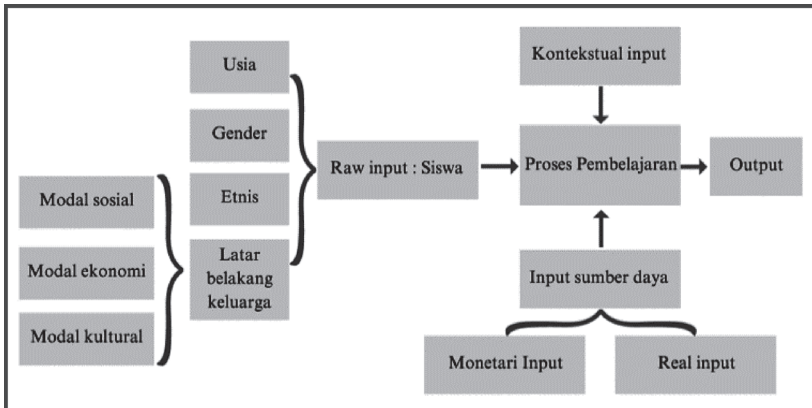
Usia

Gender

Etnis

Latar belakang keluarga

Modal sosial

Modal ekonomi

Modal kultural

Raw input : Siswa

Kontekstual input

Proses Pembelajaran

Output

Input sumber daya

Monetari Input

Real input